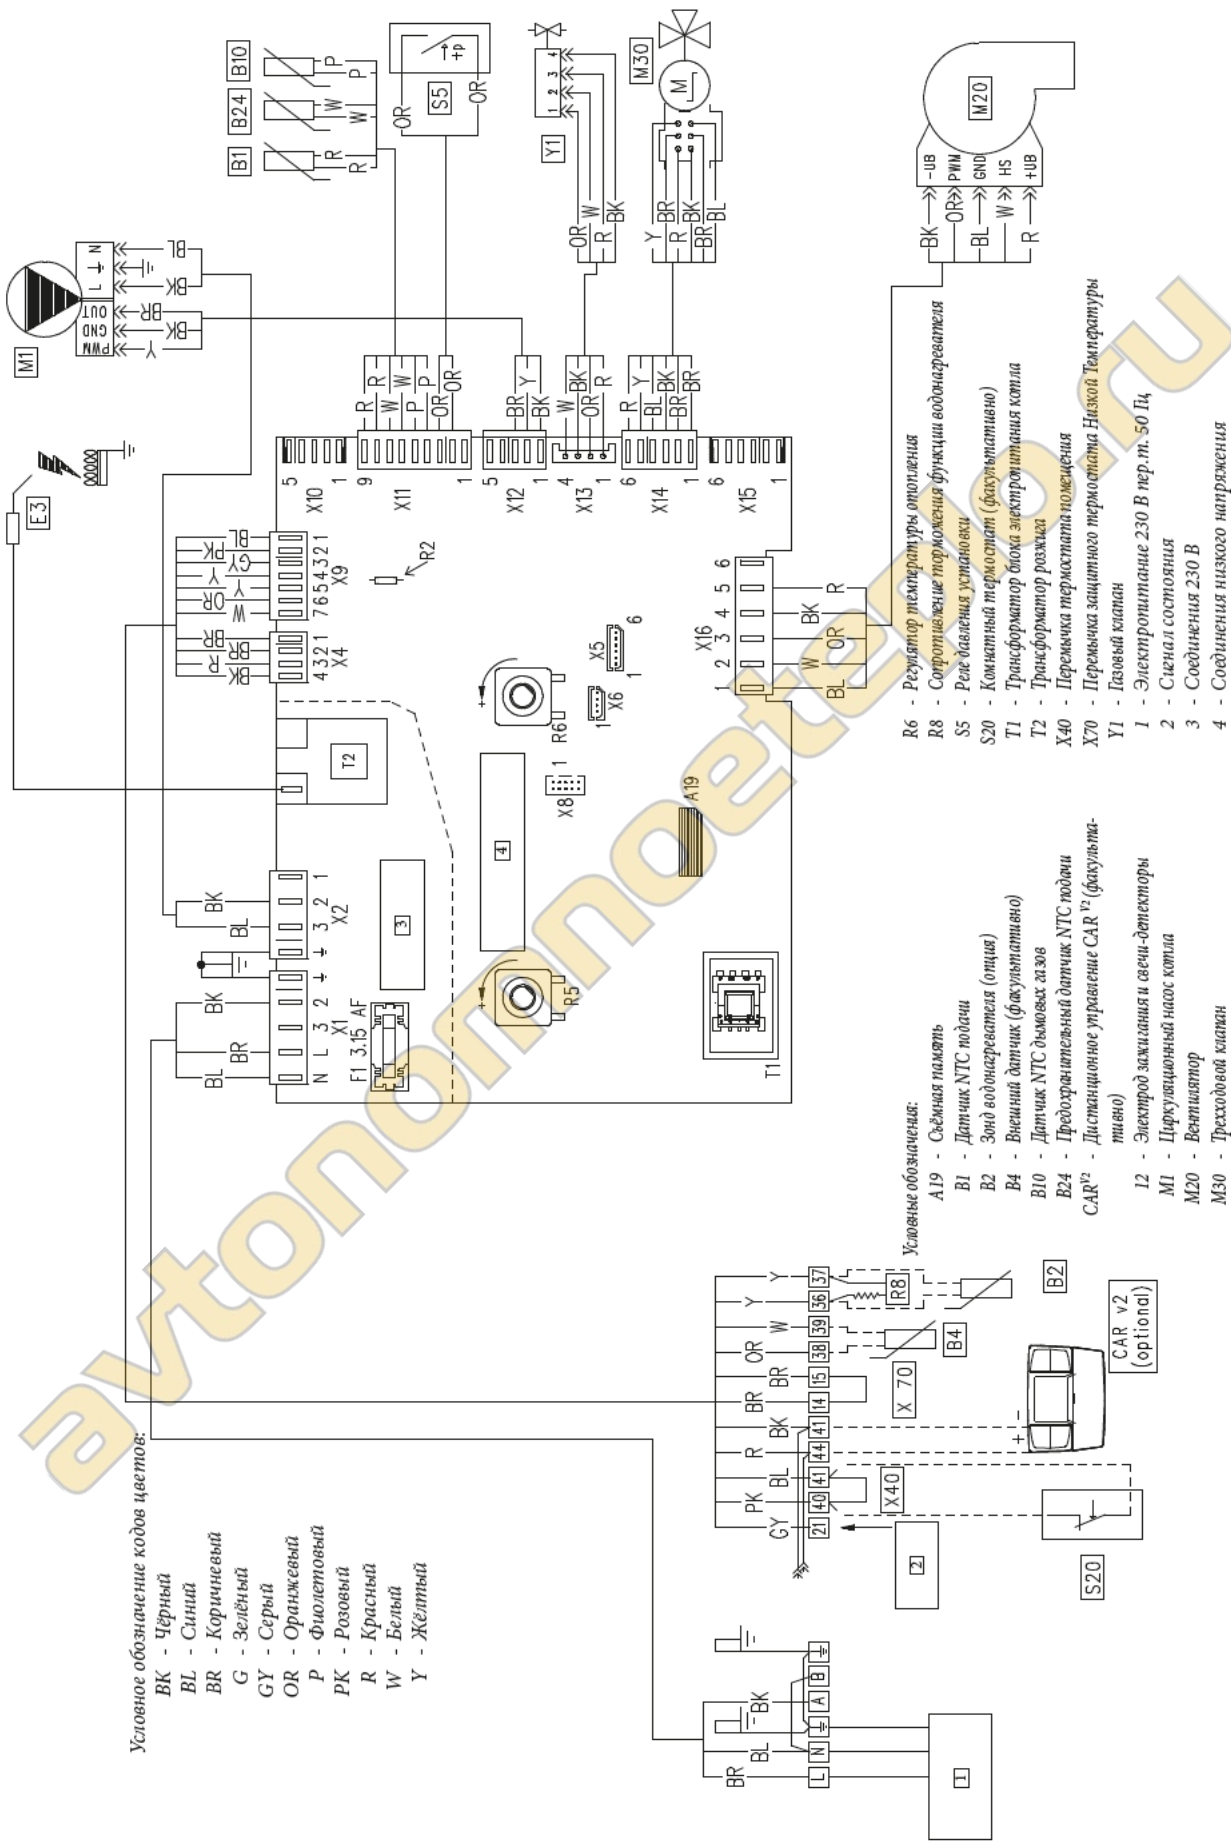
Условное обозначение кодов цветов:
BK - Чёрный
BL - Синий
BR - Коричневый
G - Зелёный
GY - Серый
OR - Оранжевый
P - Фиолетовый
PK - Розовый
R - Красный
W - Белый
Y - Жёлтый

Условные обозначения:
A19 - Съёмная память
B1 - Датчик NTC подачи
B2 - Зонд водонагревателя (опция)
B4 - Внешний датчик (факультативно)
B10 - Датчик NTC дымовых газов
B24 - Предохранительный датчик NTC подачи
CAR$^{V2}$ - Дистанционное управление CAR $^{V2}$ (факультативно)
E3 - Электрод зажигания и свечи-детекторы
M1 - Циркуляционный насос котла
M20 - Вентилятор
M30 - Трехходовой клапан
R6 - Регулятор температуры отопления
R8 - Сопротивление торможения функции водонагревателя
S5 - Реле давления установки
S20 - Комнатный термостат (факультативно)
T1 - Трансформатор блока электропитания котла
T2 - Трансформатор розжига
X40 - Перемычка термостата помещения
X70 - Перемычка защитного термостата Низкой Температуры
Y1 - Газовый клапан
1 - Электропитание 230 В пер.т. 50 Гц
2 - Сигнал состояния
3 - Соединения 230 В
4 - Соединения низкого напряжения

M1 PWM GND OUT L N Y BK BR BK BL
E3
B1 B24 B10 R R W W P P
S5 OR OR
Y1 1 2 3 4 OR W R BK
M30 Y R BK BR BL
M20 -UB PWM GND HS +UB BK OR BL W R
X4 4 3 2 1 BK R BR
X9 7 6 5 4 3 2 1 W OR Y Y GY PK BL
X10 5 1
X11 9 1 R R W W P P OR OR
X12 5 1 BR Y BK
X13 4 1 W OR BK R
X14 6 1 R Y BL BK BR BR
X15 6 1
R2
X5 6 1
X6 1
R6
X16 1 2 3 4 5 6 BL W OR BK R
T2
X8
A19
4
3
X2 3 2 1 BL BK
X1 N L 3 2 BL BR BK
F1 3.15 AF
R5
T1
1 L N A B BR BL BK
2 GY PK R BR OR W Y Y BL BK
21 40 41 44 41 14 15 38 39 36 37
X40
X 70
S20
B4
R8
B2
CAR v2 (optional)
+ -
avtonomnoeteplo.ru